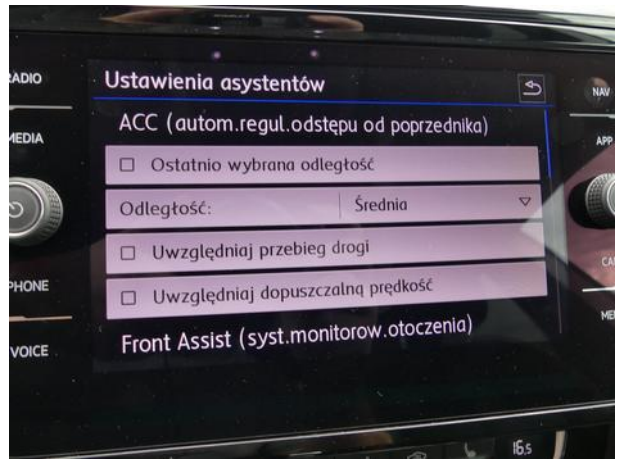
RADIO
MEDIA
PHONE
VOICE

Ustawienia asystentów

ACC (autom.regul.odstępu od poprzednika)

☐ Ostatnio wybrana odległość

Odległość: Średnia

☐ Uwzględniaj przebieg drogi

☐ Uwzględniaj dopuszczalną prędkość

Front Assist (syst.monitorow.otoczenia)

NAV
APP
CA
ME

16.5